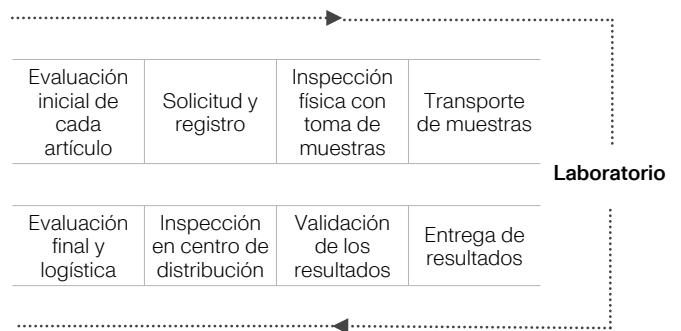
| Evaluación inicial de cada artículo | Solicitud y registro | Inspección física con toma de muestras | Transporte de muestras |
|---|---|---|---|

**Laboratorio**

| Evaluación final y logística | Inspección en centro de distribución | Validación de los resultados | Entrega de resultados |
|---|---|---|---|